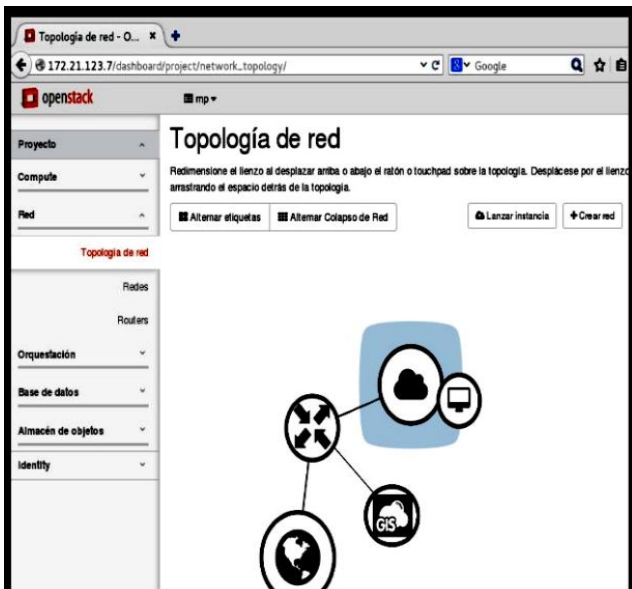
Topología de red - O... ×

172.21.123.7/dashboard/project/network_topology/

Google

openstack

mp

Proyecto

Compute

Red

Topología de red

Redes

Routers

Orquestación

Base de datos

Almacén de objetos

Identity

Topología de red

Redimensione el lienzo al desplazar arriba o abajo el ratón o touchpad sobre la topología. Desplácese por el lienzo arrastrando el espacio detrás de la topología.

Alternar etiquetas

Alternar Colapso de Red

Lanzar instancia

+ Crear red

GIS